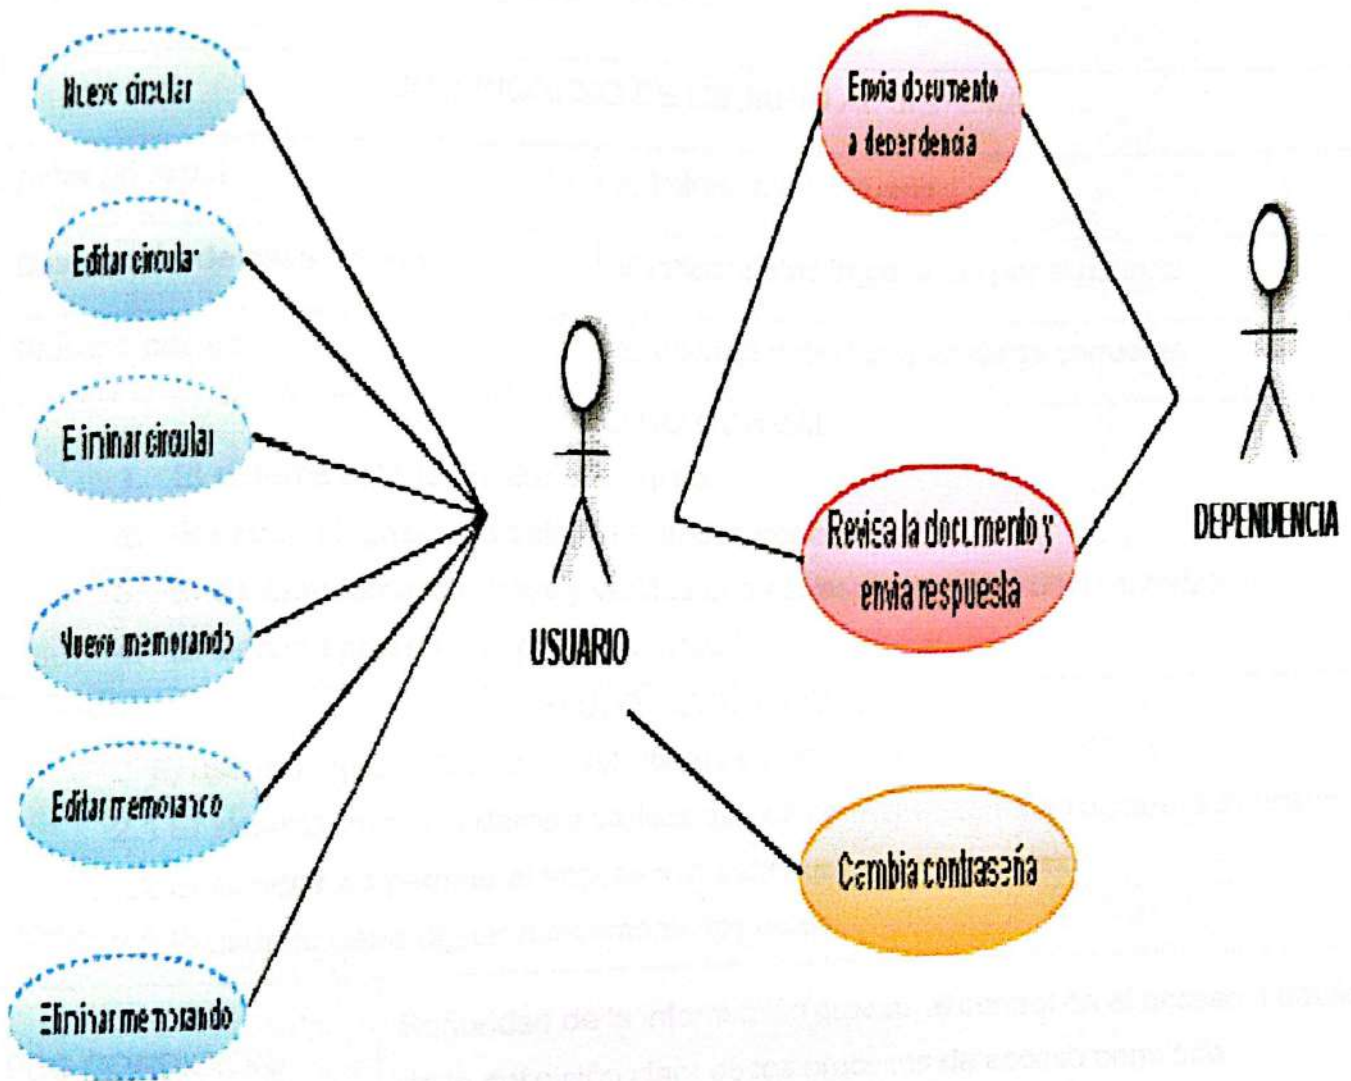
Nuevo circular

Editar circular

Eliminar circular

Nuevo memorando

Editar memorando

Eliminar memorando

USUARIO

Envia documento a dependencia

Revisa la documento y envia respuesta

Cambia contraseña

DEPENDENCIA